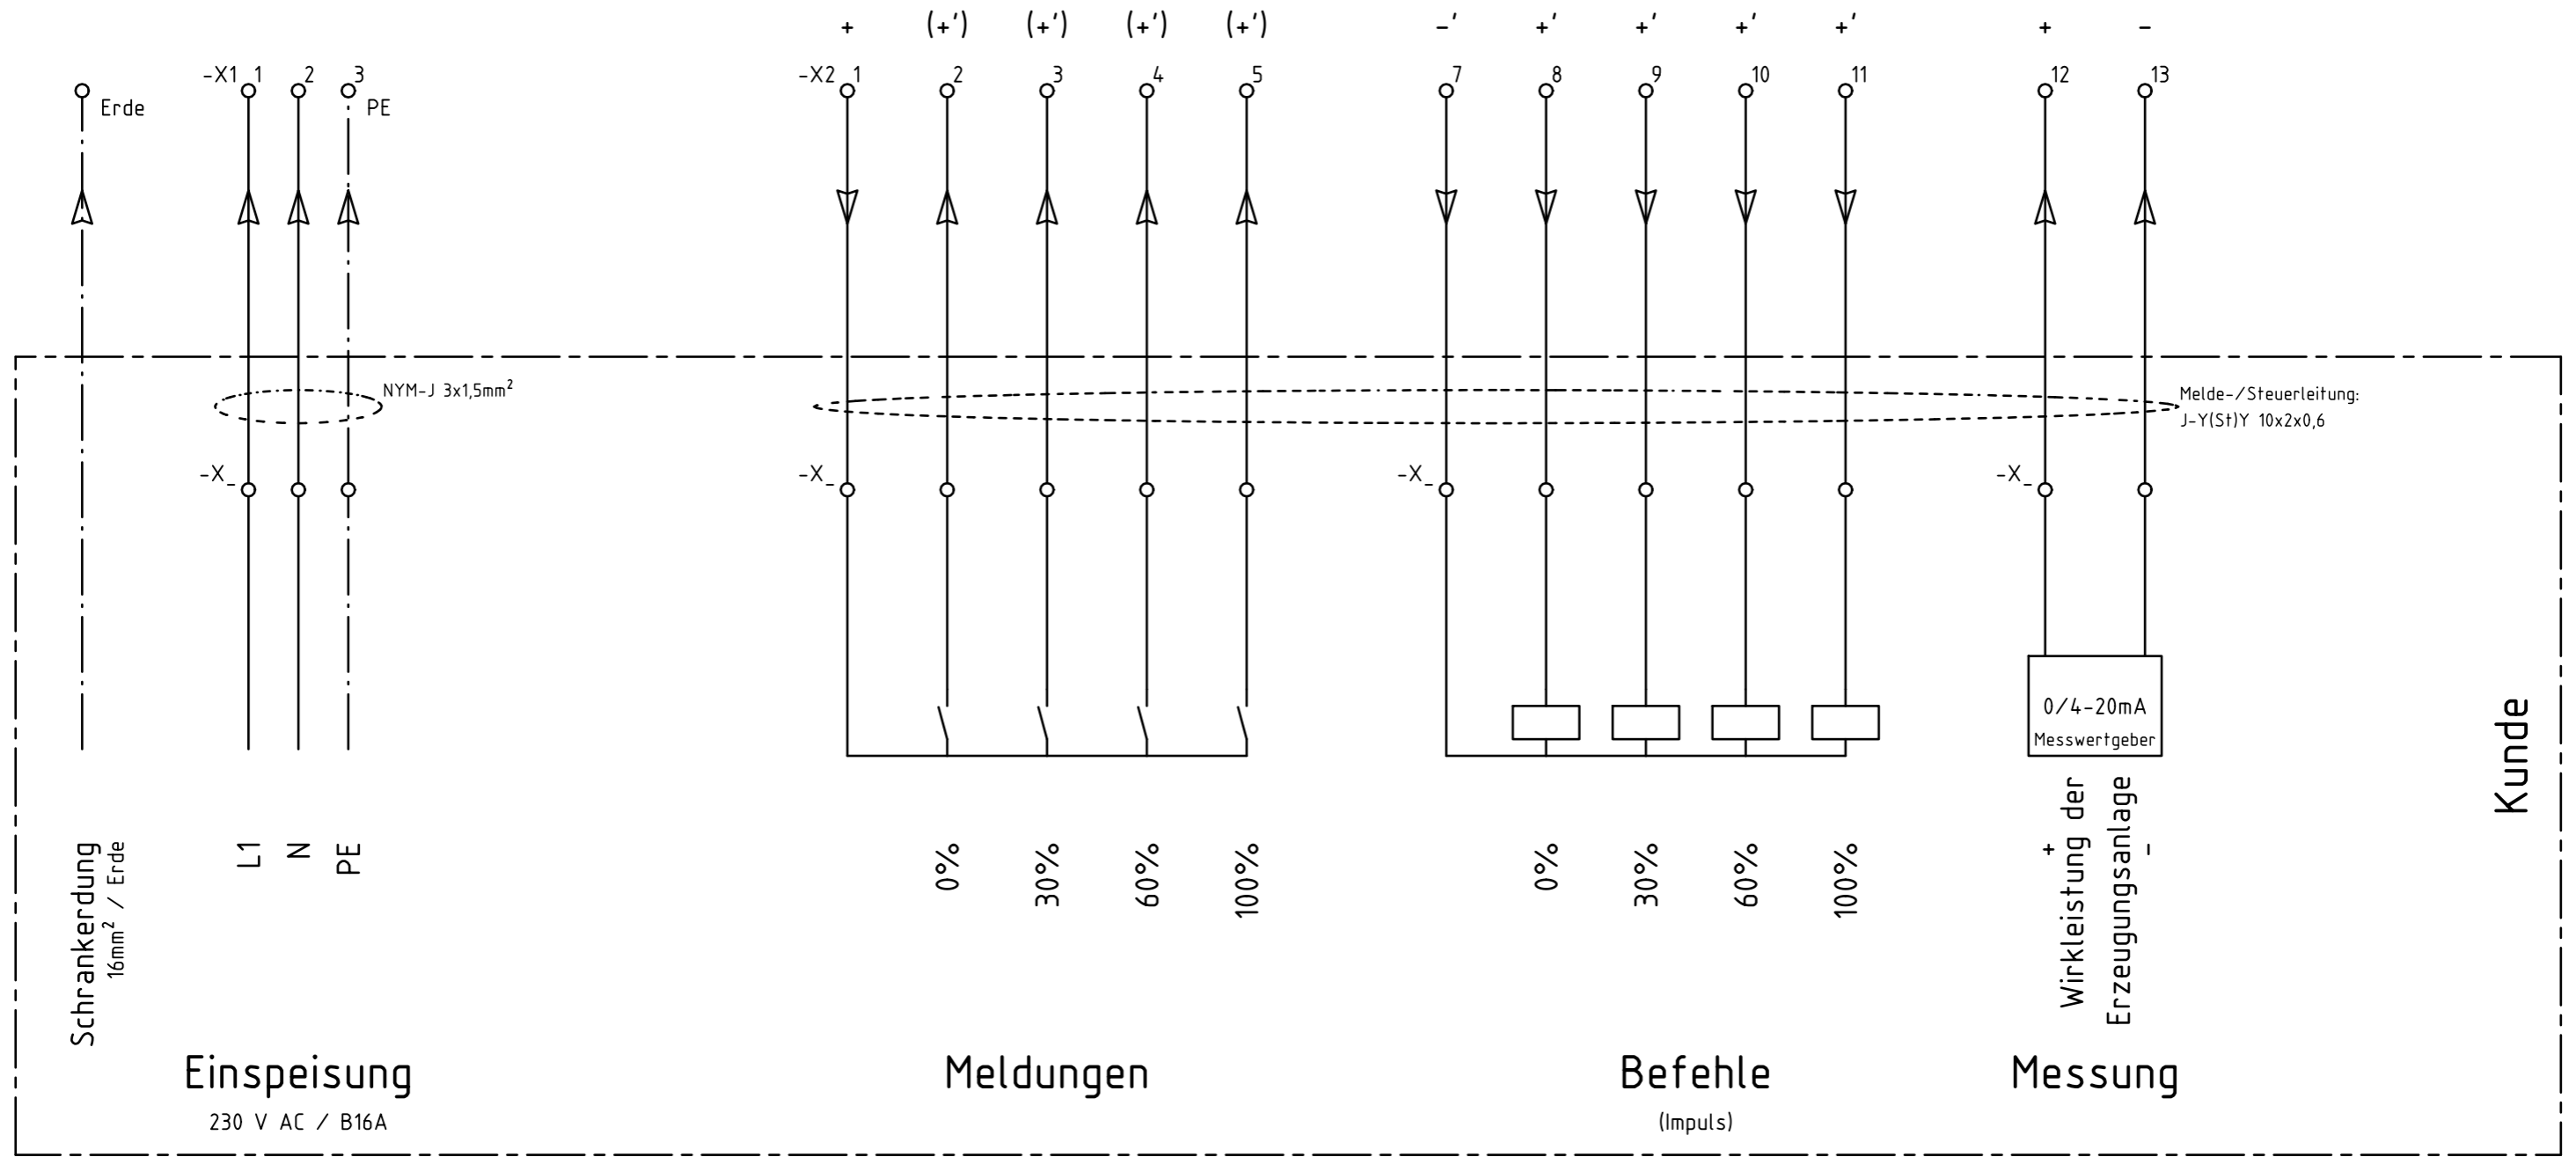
+ (+') (+') (+') (+') −' +' +' +' +' + −

Erde

-X1 1 2 3 PE

-X2 1 2 3 4 5 7 8 9 10 11 12 13

NYM-J 3x1,5mm$^2$

Melde-/Steuerleitung: J-Y(St)Y 10x2x0,6

-X_ -X_ -X_ -X_

0/4-20mA
Messwertgeber

Kunde

Schrankerdung
16mm$^2$ / Erde

L1 N PE

0% 30% 60% 100%

0% 30% 60% 100%

+ Wirkleistung der Erzeugungsanlage −

Einspeisung
230 V AC / B16A

Meldungen

Befehle
(Impuls)

Messung